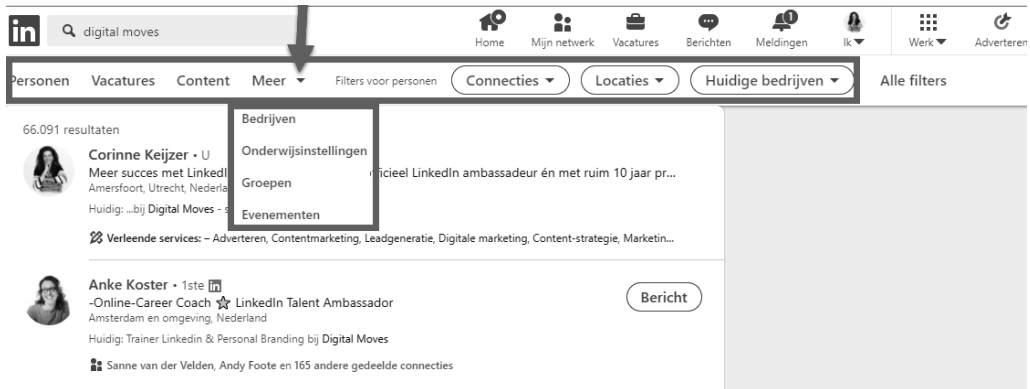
in digital moves

Home Mijn netwerk Vacatures Berichten Meldingen 1 Ik Werk Adverteren

Personen Vacatures Content Meer Filters voor personen Connecties Locaties Huidige bedrijven Alle filters

Bedrijven
Onderwijsinstellingen
Groepen
Evenementen

66.091 resultaten

Corinne Keijzer • U
Meer succes met Linkedl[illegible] officieel LinkedIn ambassadeur én met ruim 10 jaar pr...
Amersfoort, Utrecht, Nederla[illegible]
Huidig: ...bij Digital Moves - s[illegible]

Verleende services: – Adverteren, Contentmarketing, Leadgeneratie, Digitale marketing, Content-strategie, Marketin...

Anke Koster • 1ste in
-Online-Career Coach LinkedIn Talent Ambassador
Amsterdam en omgeving, Nederland
Huidig: Trainer Linkedin & Personal Branding bij Digital Moves

Sanne van der Velden, Andy Foote en 165 andere gedeelde connecties

Bericht